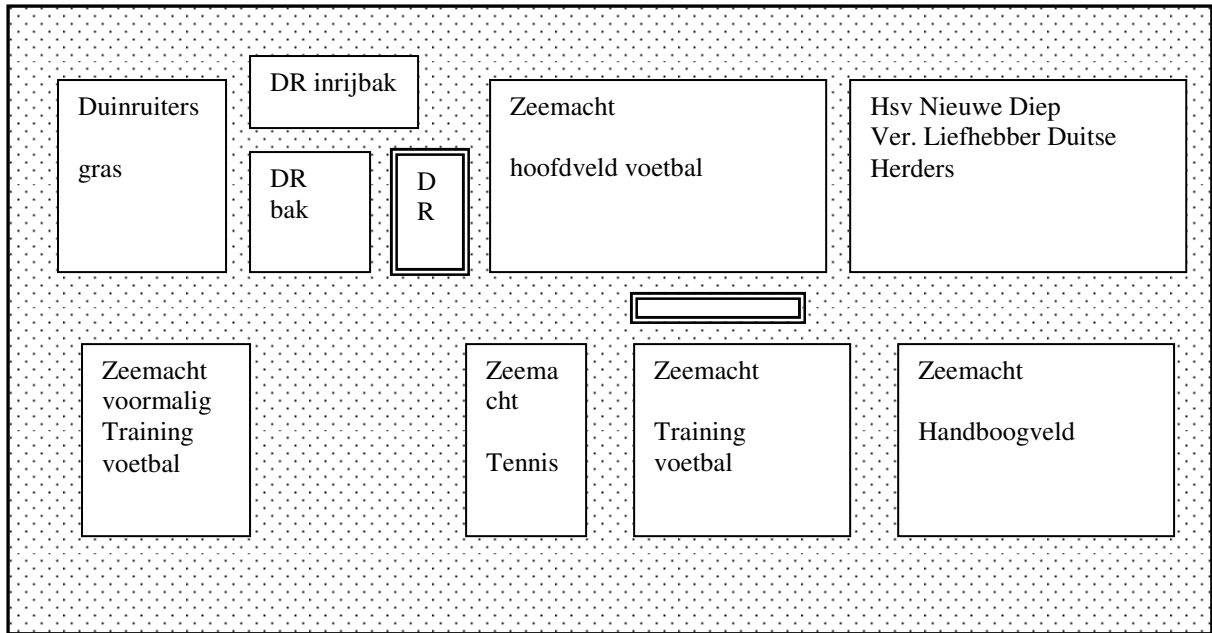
Duinruiters

gras

DR inrijbak

DR bak

D R

Zeemacht

hoofdveld voetbal

Hsv Nieuwe Diep
Ver. Liefhebber Duitse Herders

Zeemacht voormalig Training voetbal

Zeema cht

Tennis

Zeemacht

Training voetbal

Zeemacht

Handboogveld